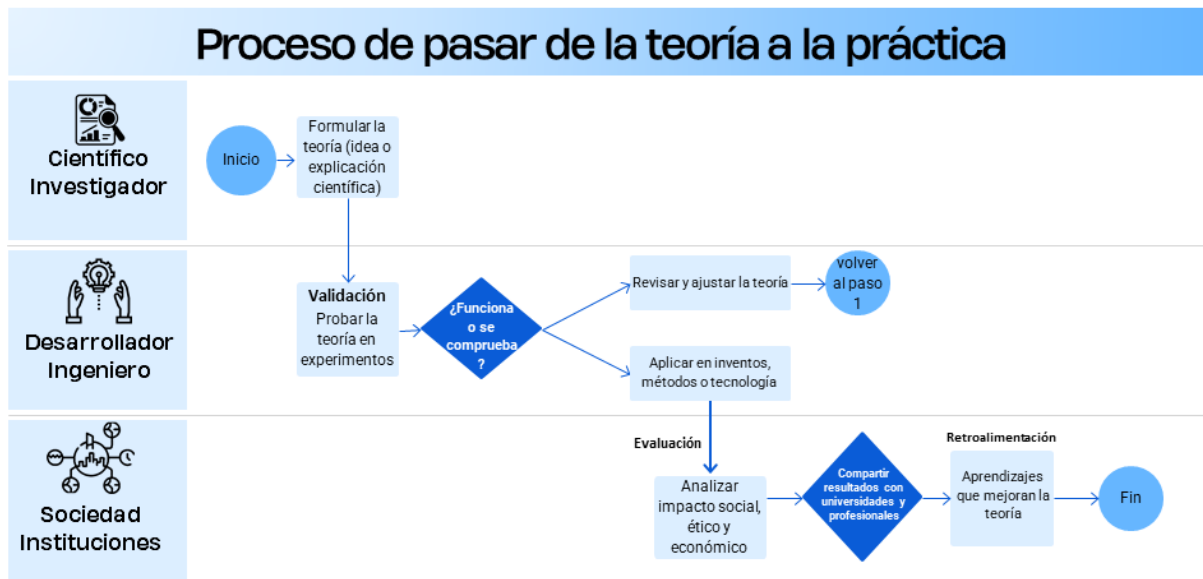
Proceso de pasar de la teoría a la práctica

Científico Investigador

Inicio

Formular la teoría (idea o explicación científica)

Desarrollador Ingeniero

Validación
Probar la teoría en experimentos

¿Funciona o se comprueba?

Revisar y ajustar la teoría

volver al paso 1

Aplicar en inventos, métodos o tecnología

Sociedad Instituciones

Evaluación

Analizar impacto social, ético y económico

Compartir resultados con universidades y profesionales

Retroalimentación

Aprendizajes que mejoran la teoría

Fin